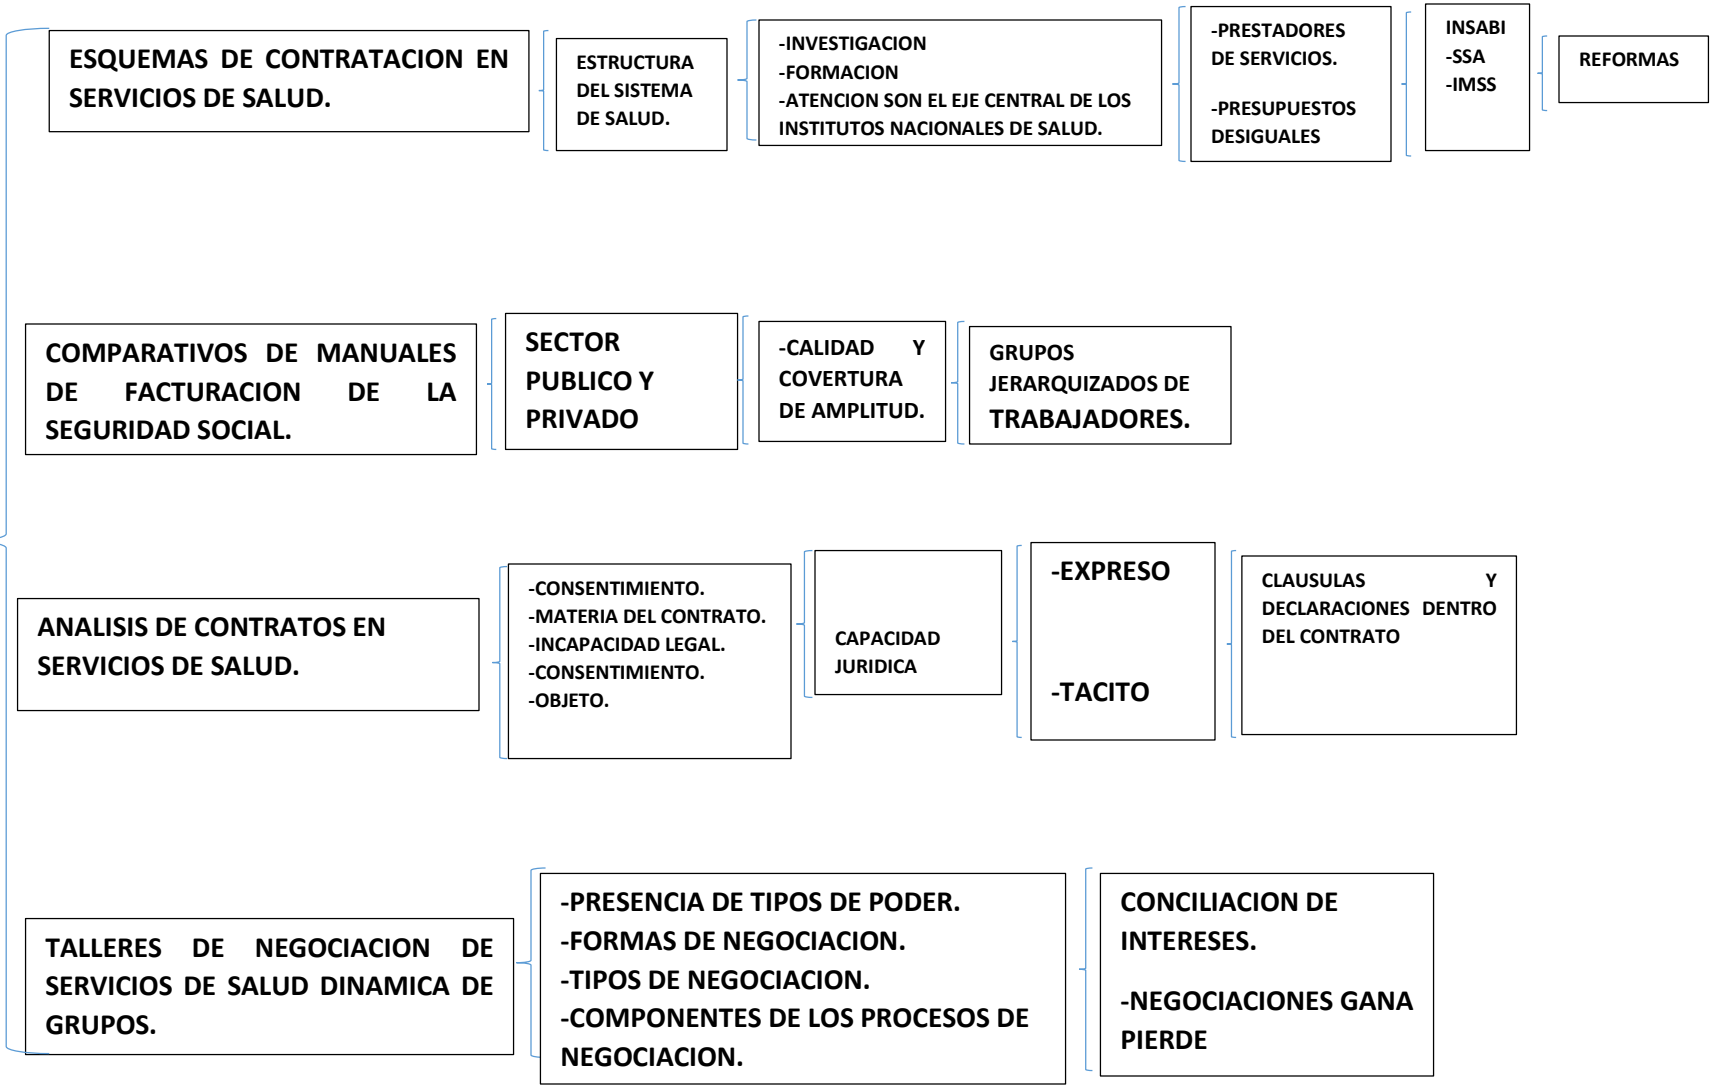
ESQUEMAS DE CONTRATACION EN SERVICIOS DE SALUD.

ESTRUCTURA DEL SISTEMA DE SALUD.

-INVESTIGACION
-FORMACION
-ATENCION SON EL EJE CENTRAL DE LOS INSTITUTOS NACIONALES DE SALUD.

-PRESTADORES DE SERVICIOS.

-PRESUPUESTOS DESIGUALES

INSABI
-SSA
-IMSS

REFORMAS

COMPARATIVOS DE MANUALES DE FACTURACION DE LA SEGURIDAD SOCIAL.

SECTOR PUBLICO Y PRIVADO

-CALIDAD Y COVERTURA DE AMPLITUD.

GRUPOS JERARQUIZADOS DE TRABAJADORES.

ANALISIS DE CONTRATOS EN SERVICIOS DE SALUD.

-CONSENTIMIENTO.
-MATERIA DEL CONTRATO.
-INCAPACIDAD LEGAL.
-CONSENTIMIENTO.
-OBJETO.

CAPACIDAD JURIDICA

-EXPRESO

-TACITO

CLAUSULAS Y DECLARACIONES DENTRO DEL CONTRATO

TALLERES DE NEGOCIACION DE SERVICIOS DE SALUD DINAMICA DE GRUPOS.

-PRESENCIA DE TIPOS DE PODER.
-FORMAS DE NEGOCIACION.
-TIPOS DE NEGOCIACION.
-COMPONENTES DE LOS PROCESOS DE NEGOCIACION.

CONCILIACION DE INTERESES.

-NEGOCIACIONES GANA PIERDE